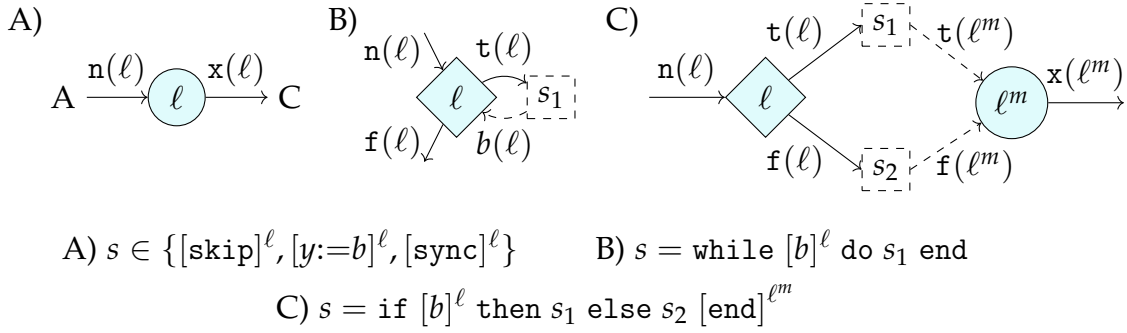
A)

A $\xrightarrow{\mathtt{n}(\ell)}$ $\ell$ $\xrightarrow{\mathtt{x}(\ell)}$ C

B)

$\mathtt{n}(\ell)$ $\mathtt{t}(\ell)$ $\ell$ $s_1$ $\mathtt{f}(\ell)$ $b(\ell)$

C)

$\mathtt{n}(\ell)$ $\mathtt{t}(\ell)$ $s_1$ $\mathtt{t}(\ell^m)$ $\ell$ $\ell^m$ $\mathtt{x}(\ell^m)$ $\mathtt{f}(\ell)$ $s_2$ $\mathtt{f}(\ell^m)$

A) $s \in \{[\mathtt{skip}]^\ell, [y{:=}b]^\ell, [\mathtt{sync}]^\ell\}$ B) $s = \mathtt{while}\ [b]^\ell\ \mathtt{do}\ s_1\ \mathtt{end}$

C) $s = \mathtt{if}\ [b]^\ell\ \mathtt{then}\ s_1\ \mathtt{else}\ s_2\ [\mathtt{end}]^{\ell^m}$